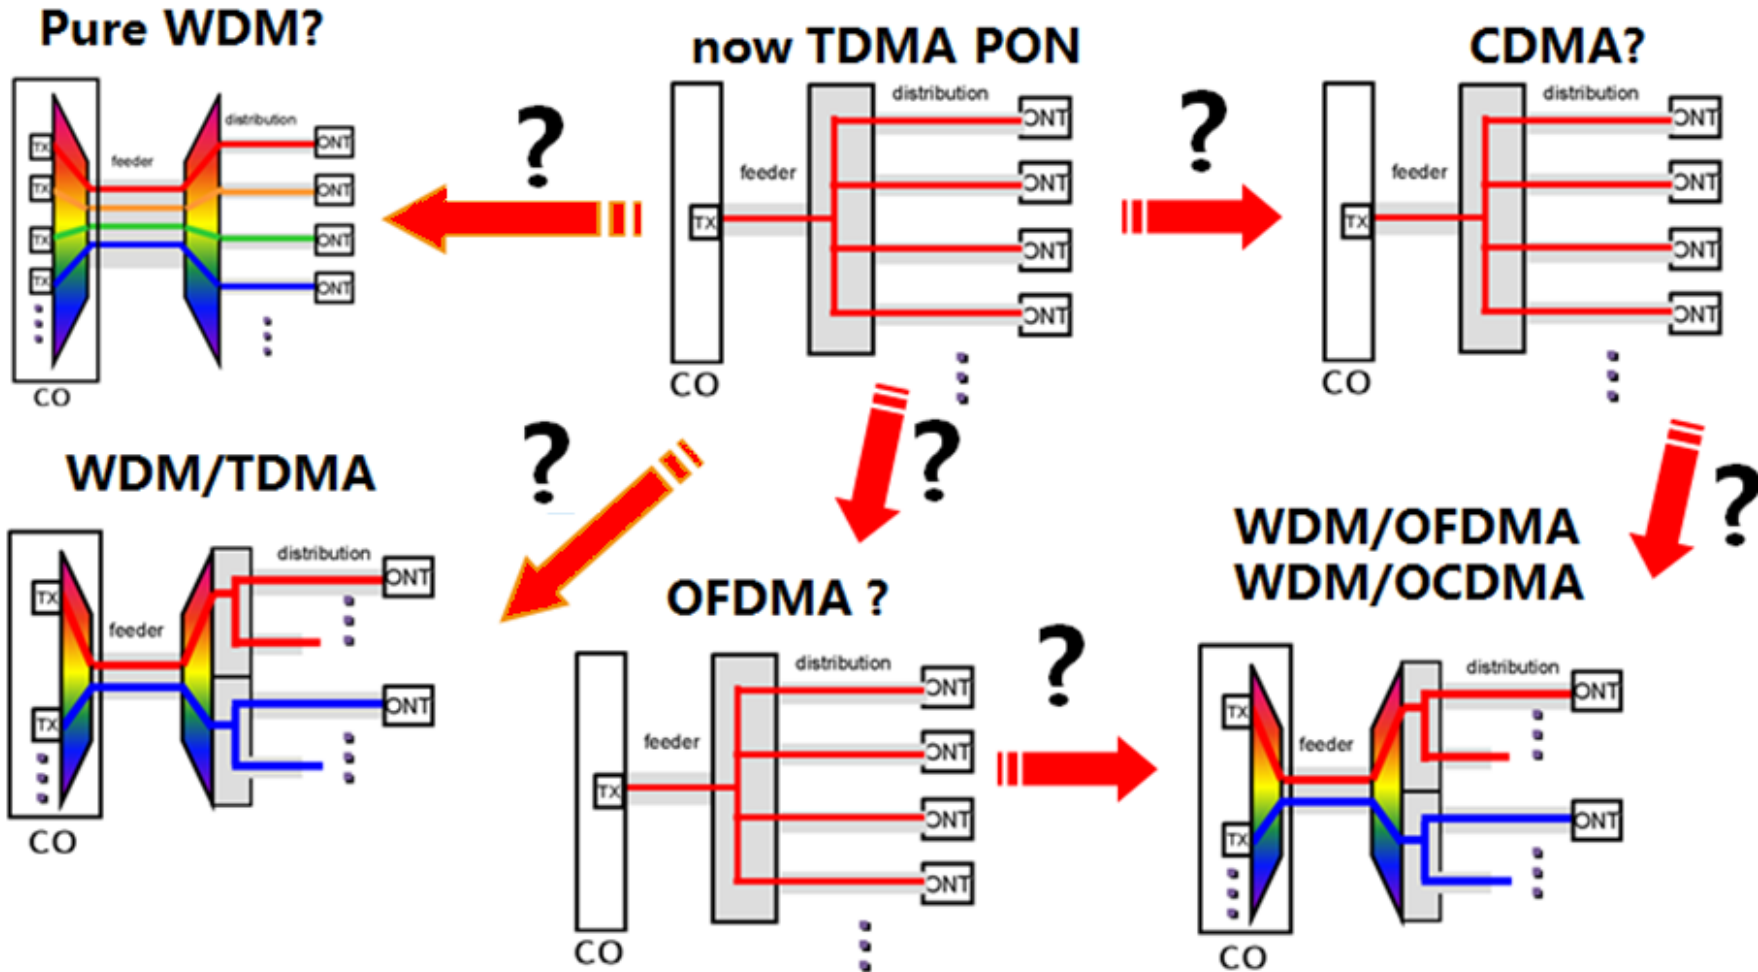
Pure WDM?

TX
TX
TX
TX
feeder
distribution
ONT
ONT
ONT
ONT
CO

?

now TDMA PON

TX
feeder
distribution
ONT
ONT
ONT
ONT
CO

?

CDMA?

TX
feeder
distribution
ONT
ONT
ONT
ONT
CO

?

WDM/TDMA

TX
TX
feeder
distribution
ONT
ONT
CO

?

OFDMA ?

TX
feeder
distribution
ONT
ONT
ONT
ONT
CO

?

?

WDM/OFDMA
WDM/OCDMA

TX
TX
feeder
distribution
ONT
ONT
CO